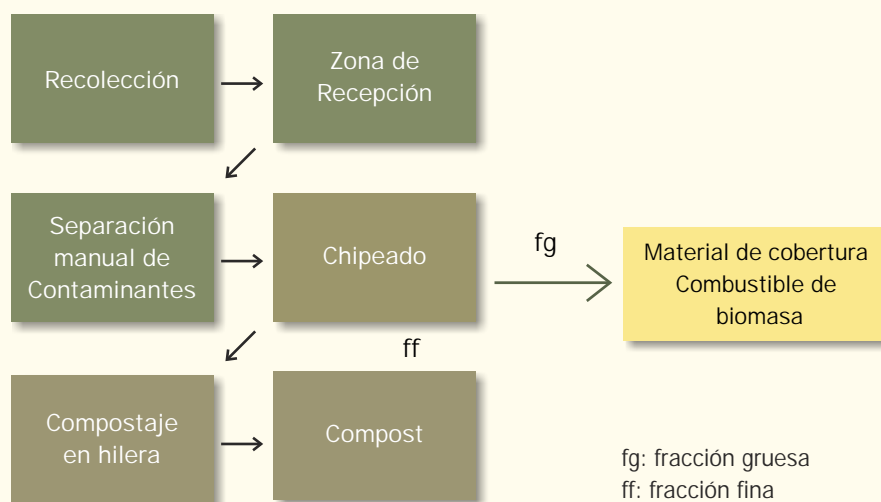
Recolección

Zona de Recepción

Separación manual de Contaminantes

Chipeado

fg

Material de cobertura
Combustible de biomasa

ff

Compostaje en hilera

Compost

fg: fracción gruesa
ff: fracción fina